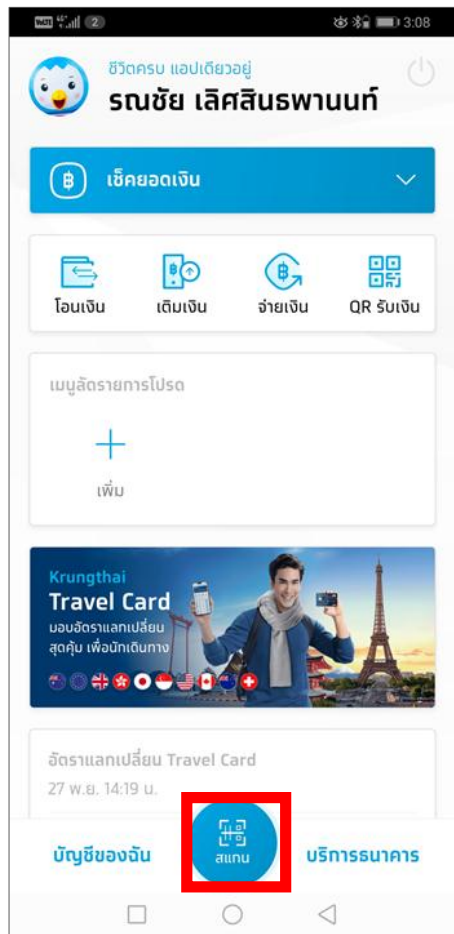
2 3:08

ชีวิตครบ แอปเดียวอยู่
รณชัย เลิศสินธพานนท์

เช็คยอดเงิน

โอนเงิน
เติมเงิน
จ่ายเงิน
QR รับเงิน

เมนูลัดรายการโปรด

เพิ่ม

Krungthai
Travel Card
มอบอัตราแลกเปลี่ยน สุดคุ้ม เพื่อนักเดินทาง

อัตราแลกเปลี่ยน Travel Card
27 พ.ย. 14:19 น.

บัญชีของฉัน
สแกน
บริการธนาคาร